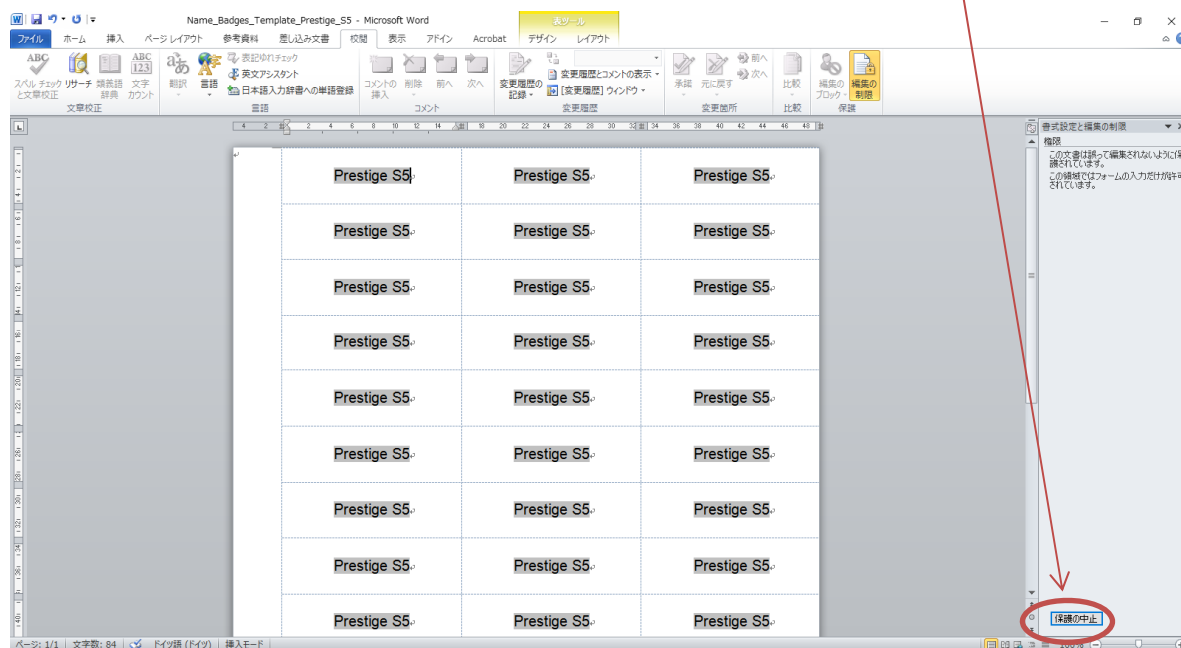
Name_Badges_Template_Prestige_S5 - Microsoft Word

表ツール

ファイル ホーム 挿入 ページ レイアウト 参考資料 差し込み文書 校閲 表示 アドイン Acrobat デザイン レイアウト

スペル チェックと文章校正 リサーチ 類義語辞典 文字カウント
文章校正

翻訳 言語 表記ゆれチェック 英文アシスタント 日本語入力辞書への単語登録
言語

コメントの挿入 削除 前へ 次へ
コメント

変更履歴の記録 変更履歴とコメントの表示 [変更履歴] ウィンドウ
変更履歴

承諾 元に戻す 前へ 次へ
変更箇所

比較
比較

編集のブロック 編集の制限
保護

| Prestige S5 | Prestige S5 | Prestige S5 |
|---|---|---|
| Prestige S5 | Prestige S5 | Prestige S5 |
| Prestige S5 | Prestige S5 | Prestige S5 |
| Prestige S5 | Prestige S5 | Prestige S5 |
| Prestige S5 | Prestige S5 | Prestige S5 |
| Prestige S5 | Prestige S5 | Prestige S5 |
| Prestige S5 | Prestige S5 | Prestige S5 |
| Prestige S5 | Prestige S5 | Prestige S5 |
| Prestige S5 | Prestige S5 | Prestige S5 |

書式設定と編集の制限
権限
この文書は誤って編集されないように保護されています。
この領域ではフォームの入力だけが許可されています。

保護の中止

ページ: 1/1 文字数: 84 ドイツ語 (ドイツ) 挿入モード